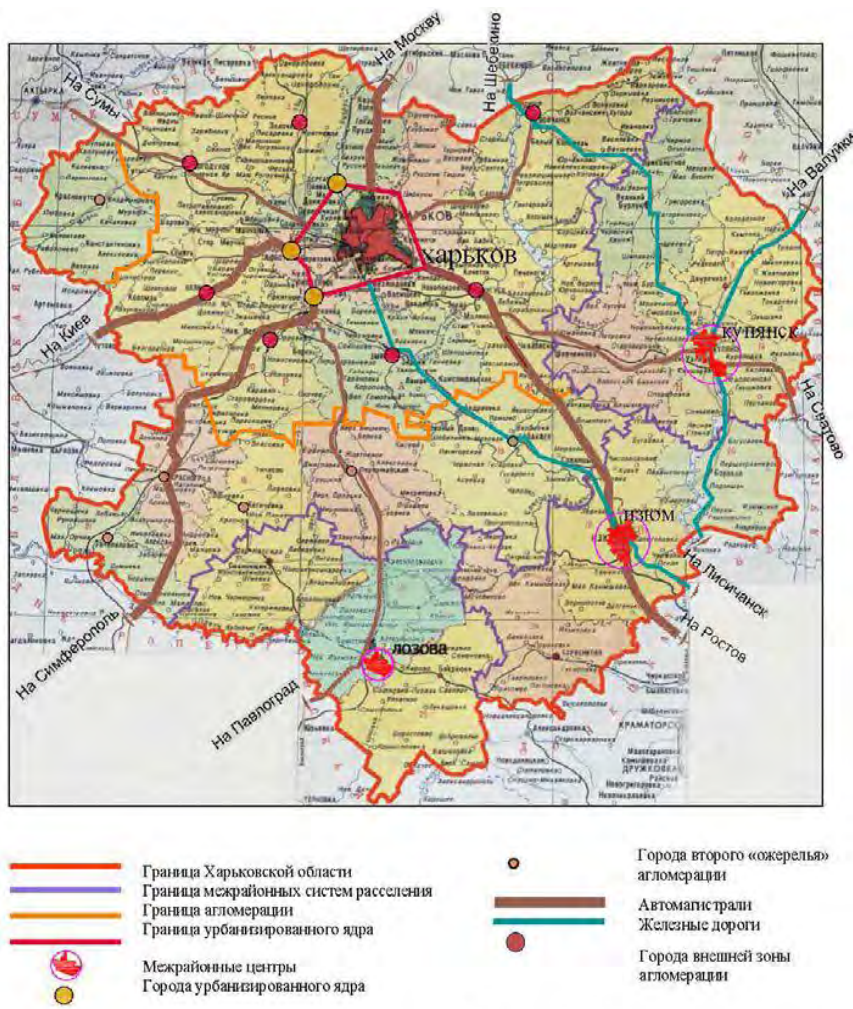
На Москву
На Шебекино
На Сумы
АХТЫРКА
На Валуйки
ХАРЬКОВ
Харьков
На Киев
КУПЯНСК
На Сватово
ИЗЮМ
На Лисичанск
На Ростов
На Симферополь
ЛОЗОВА
На Павлоград
КРАМАТОРСК
ДРУЖКОВКА

Граница Харьковской области
Граница межрайонных систем расселения
Граница агломерации
Граница урбанизированного ядра
Межрайонные центры
Города урбанизированного ядра
Города второго «ожерелья» агломерации
Автомагистрали
Железные дороги
Города внешней зоны агломерации